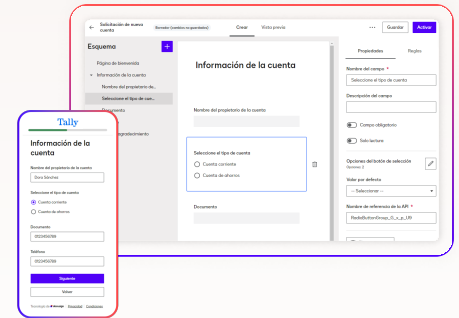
Solicitud de nueva cuenta
Borrador (cambios no guardados)
Crear
Vista previa
Guardar
Activar

Esquema
Página de bienvenida
Información de la cuenta
Nombre del propietario de...
Seleccione el tipo de cue...
Documento
Agradecimiento

Información de la cuenta
Nombre del propietario de la cuenta
Seleccione el tipo de cuenta
Cuenta corriente
Cuenta de ahorros
Documento

Propiedades
Reglas
Nombre del campo *
Seleccione el tipo de cuenta
Descripción del campo
Campo obligatorio
Solo lectura
Opciones del botón de selección
Opciones 2
Valor por defecto
-- Seleccionar --
Nombre de referencia de la API *
RadioButtonGroup_0_x_p_U8

Tally
Información de la cuenta
Nombre del propietario de la cuenta
Sara Sánchez
Seleccione el tipo de cuenta
Cuenta corriente
Cuenta de ahorros
Documento
0123456789
Teléfono
0123456789
Siguiente
Volver
Tecnología de Moxtage Privacidad Condiciones